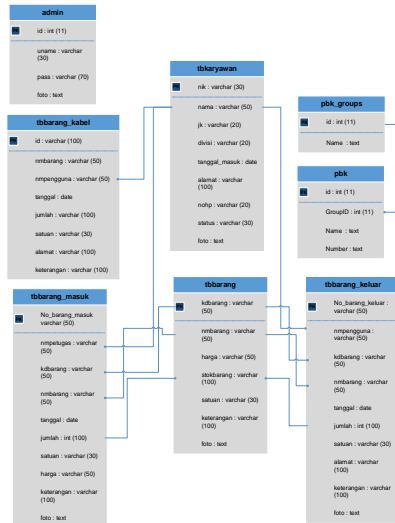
admin

id : int (11)

uname : varchar (30)

pass : varchar (70)

foto : text

tbkaryawan

nik : varchar (30)

nama : varchar (50)

jk : varchar (20)

divisi : varchar (20)

tanggal_masuk : date

alamat : varchar (100)

nohp : varchar (20)

status : varchar (30)

foto : text

pbk_groups

id : int (11)

Name : text

pbk

id : int (11)

GroupID : int (11)

Name : text

Number : text

tbbarang_kabel

id : varchar (100)

nmbarang : varchar (50)

nmpengguna : varchar (50)

tanggal : date

jumlah : varchar (100)

satuan : varchar (30)

alamat : varchar (100)

keterangan : varchar (100)

tbbarang_masuk

No_barang_masuk : varchar (50)

nmpetugas : varchar (50)

kdbarang : varchar (50)

nmbarang : varchar (50)

tanggal : date

jumlah : int (100)

satuan : varchar (30)

harga : varchar (50)

keterangan : varchar (100)

foto : text

tbbarang

kdbarang : varchar (50)

nmbarang : varchar (50)

harga : varchar (50)

stokbarang : varchar (100)

satuan : varchar (30)

keterangan : varchar (100)

foto : text

tbbarang_keluar

No_barang_keluar : varchar (50)

nmpengguna : varchar (50)

kdbarang : varchar (50)

nmbarang : varchar (50)

tanggal : date

jumlah : int (100)

satuan : varchar (30)

alamat : varchar (100)

keterangan : varchar (100)

foto : text